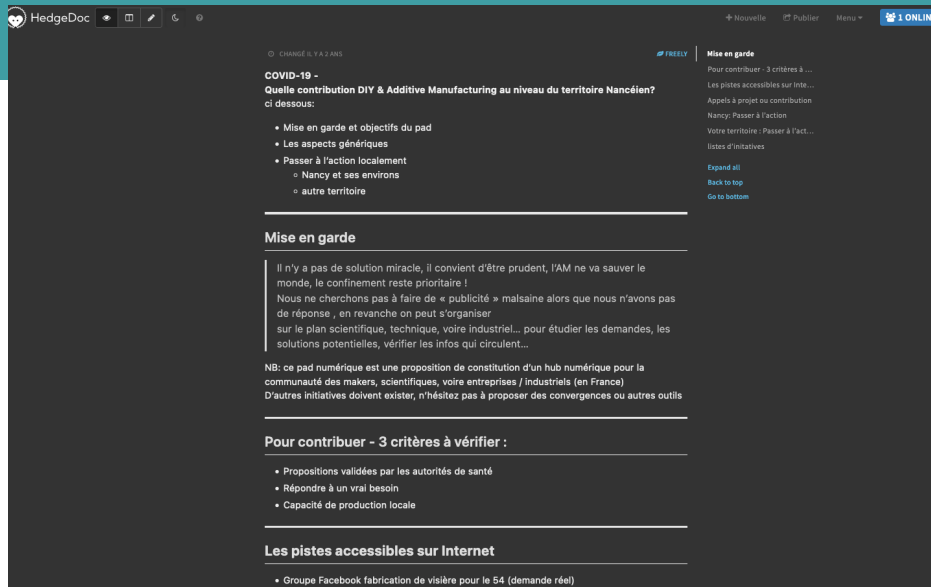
HedgeDoc

+ Nouvelle Publier Menu 1 ONLIN

CHANGÉ IL Y A 2 ANS FREELY

COVID-19 -
Quelle contribution DIY & Additive Manufacturing au niveau du territoire Nancéien?
ci dessous:

- Mise en garde et objectifs du pad
- Les aspects génériques
- Passer à l'action localement
  - Nancy et ses environs
  - autre territoire

Mise en garde

Il n'y a pas de solution miracle, il convient d'être prudent, l'AM ne va sauver le monde, le confinement reste prioritaire !
Nous ne cherchons pas à faire de « publicité » malsaine alors que nous n'avons pas de réponse , en revanche on peut s'organiser
sur le plan scientifique, technique, voire industriel… pour étudier les demandes, les solutions potentielles, vérifier les infos qui circulent…

NB: ce pad numérique est une proposition de constitution d'un hub numérique pour la communauté des makers, scientifiques, voire entreprises / industriels (en France)
D'autres initiatives doivent exister, n'hésitez pas à proposer des convergences ou autres outils

Pour contribuer - 3 critères à vérifier :

- Propositions validées par les autorités de santé
- Répondre à un vrai besoin
- Capacité de production locale

Les pistes accessibles sur Internet

- Groupe Facebook fabrication de visière pour le 54 (demande réel)

Mise en garde
Pour contribuer - 3 critères à …
Les pistes accessibles sur Inte…
Appels à projet ou contribution
Nancy: Passer à l'action
Votre territoire : Passer à l'act…
listes d'initatives
Expand all
Back to top
Go to bottom